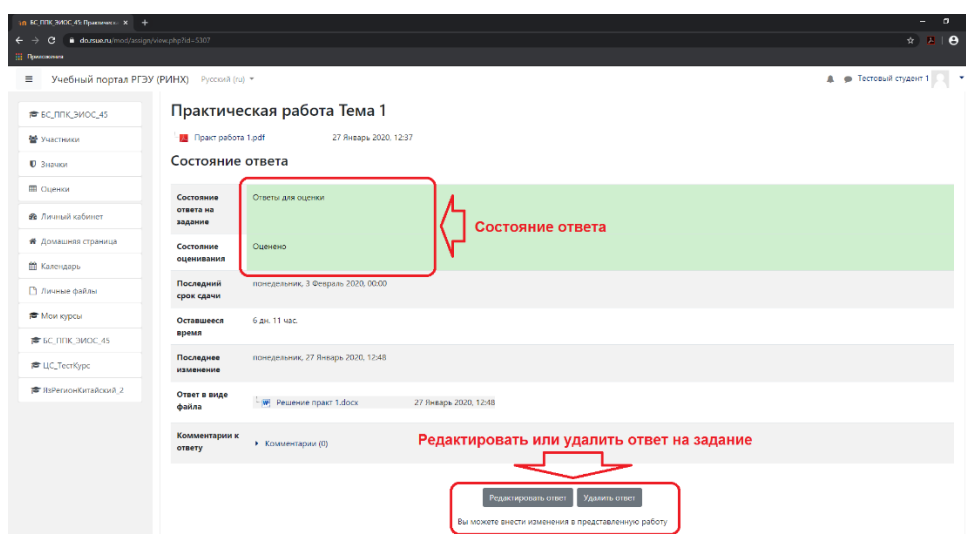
БС_ППК_ЗИОС_45: Практическ ×
do.rsue.ru/mod/assign/view.php?id=5307
Приложения

Учебный портал РГЭУ (РИНХ) Русский (ru)
Тестовый студент 1

БС_ППК_ЗИОС_45
Участники
Значки
Оценки
Личный кабинет
Домашняя страница
Календарь
Личные файлы
Мои курсы
БС_ППК_ЗИОС_45
ЦС_ТестКурс
ИзРегионКитайский_2

Практическая работа Тема 1

Практ работа 1.pdf 27 Январь 2020, 12:37

Состояние ответа

| | |
|---|---|
| Состояние ответа на задание | Ответы для оценки |
| Состояние оценивания | Оценено |
| Последний срок сдачи | понедельник, 3 Февраль 2020, 00:00 |
| Оставшееся время | 6 дн. 11 час. |
| Последнее изменение | понедельник, 27 Январь 2020, 12:48 |
| Ответ в виде файла | Решение практ 1.docx 27 Январь 2020, 12:48 |
| Комментарии к ответу | Комментарии (0) |

Состояние ответа

Редактировать или удалить ответ на задание

Редактировать ответ Удалить ответ

Вы можете внести изменения в представленную работу